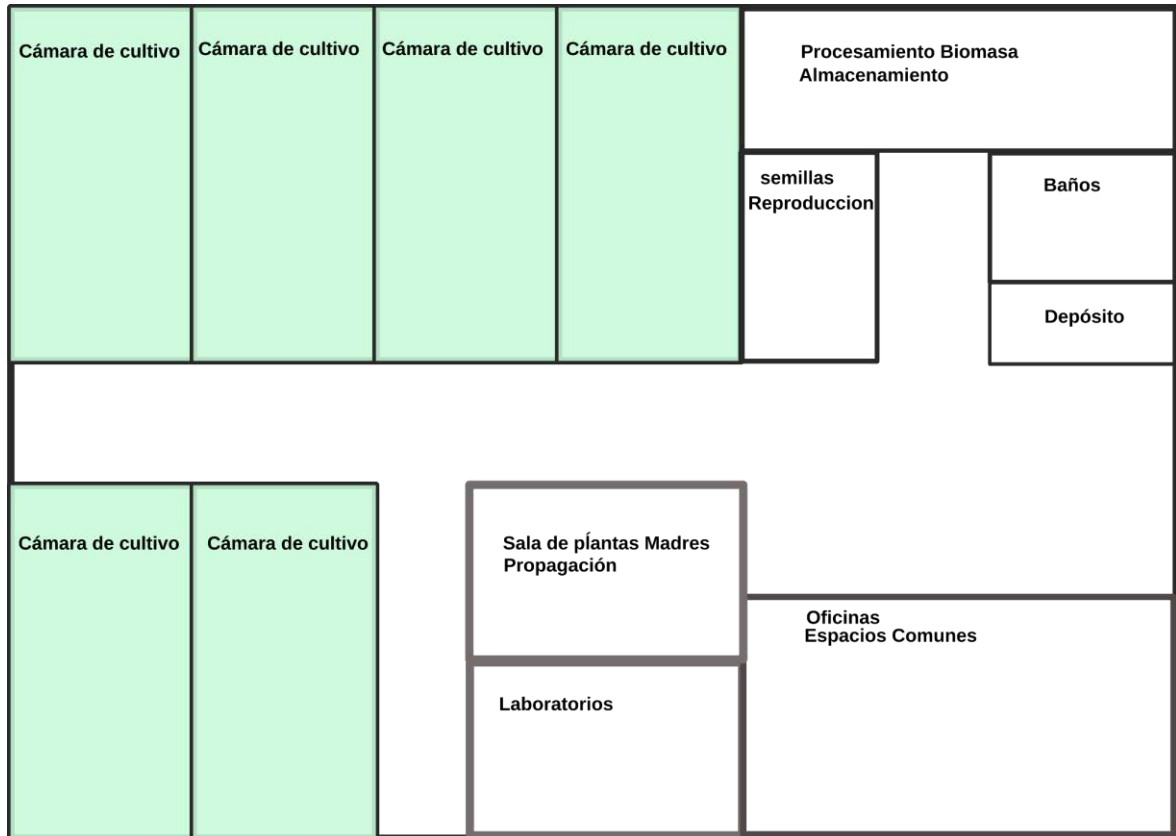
Cámara de cultivo
Cámara de cultivo
Cámara de cultivo
Cámara de cultivo
Procesamiento Biomasa
Almacenamiento
semillas
Reproduccion
Baños
Depósito
Cámara de cultivo
Cámara de cultivo
Sala de píantas Madres
Propagación
Oficinas
Espacios Comunes
Laboratorios